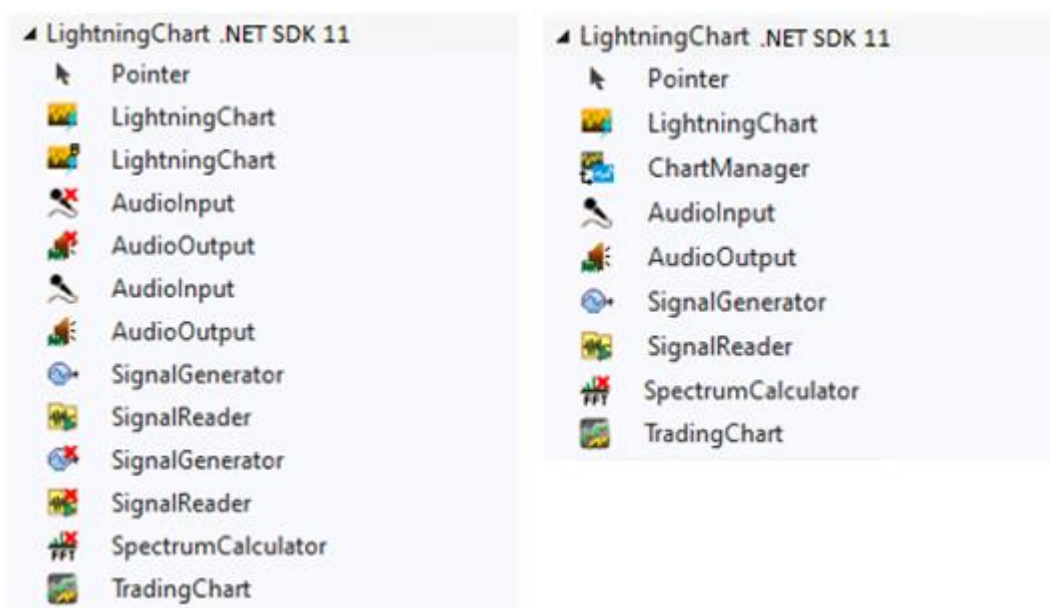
◢ LightningChart .NET SDK 11
Pointer
LightningChart
LightningChart
AudioInput
AudioOutput
AudioInput
AudioOutput
SignalGenerator
SignalReader
SignalGenerator
SignalReader
SpectrumCalculator
TradingChart

◢ LightningChart .NET SDK 11
Pointer
LightningChart
ChartManager
AudioInput
AudioOutput
SignalGenerator
SignalReader
SpectrumCalculator
TradingChart